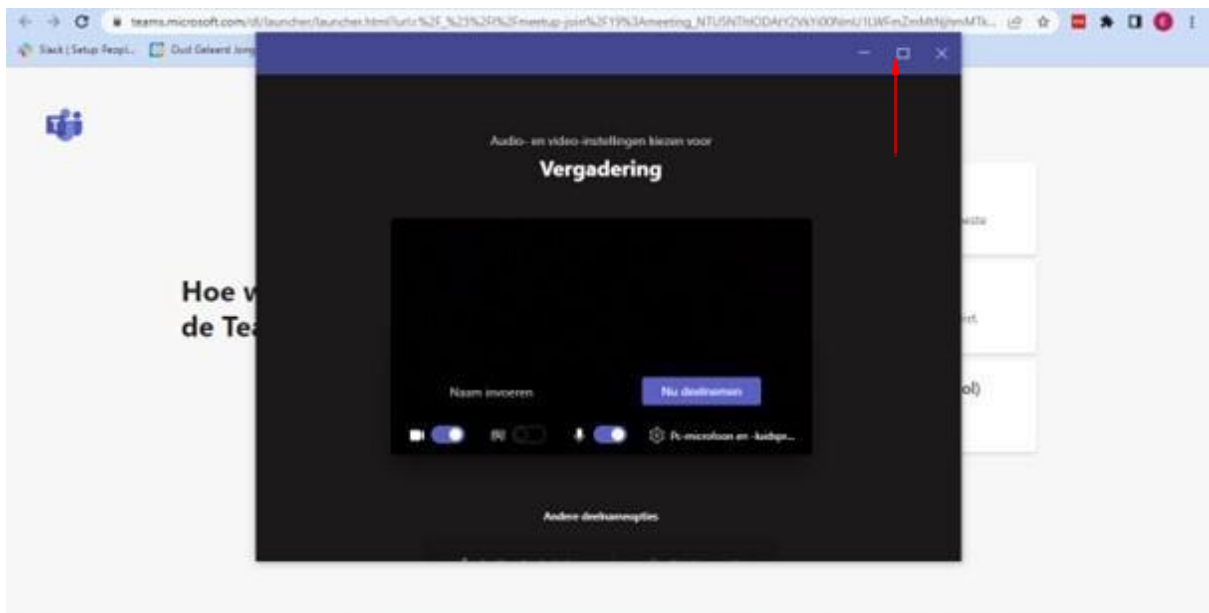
teams.microsoft.com/dl/launcher/launcher.html?url=%2F_%23%2Fl%2Fmeetup-join%2F19%3Ameeting_NTU5NTHODAtY2VkYi00NmU1LWFmZmMtN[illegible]

Slack | Setup Peopl... Oud Geleerd Jong

Audio- en video-instellingen kiezen voor

Vergadering

Naam invoeren

Nu deelnemen

Pc-microfoon en -luidspr...

Andere deelnameopties

Hoe w

de Te

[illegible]este

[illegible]rt.

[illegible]ol)